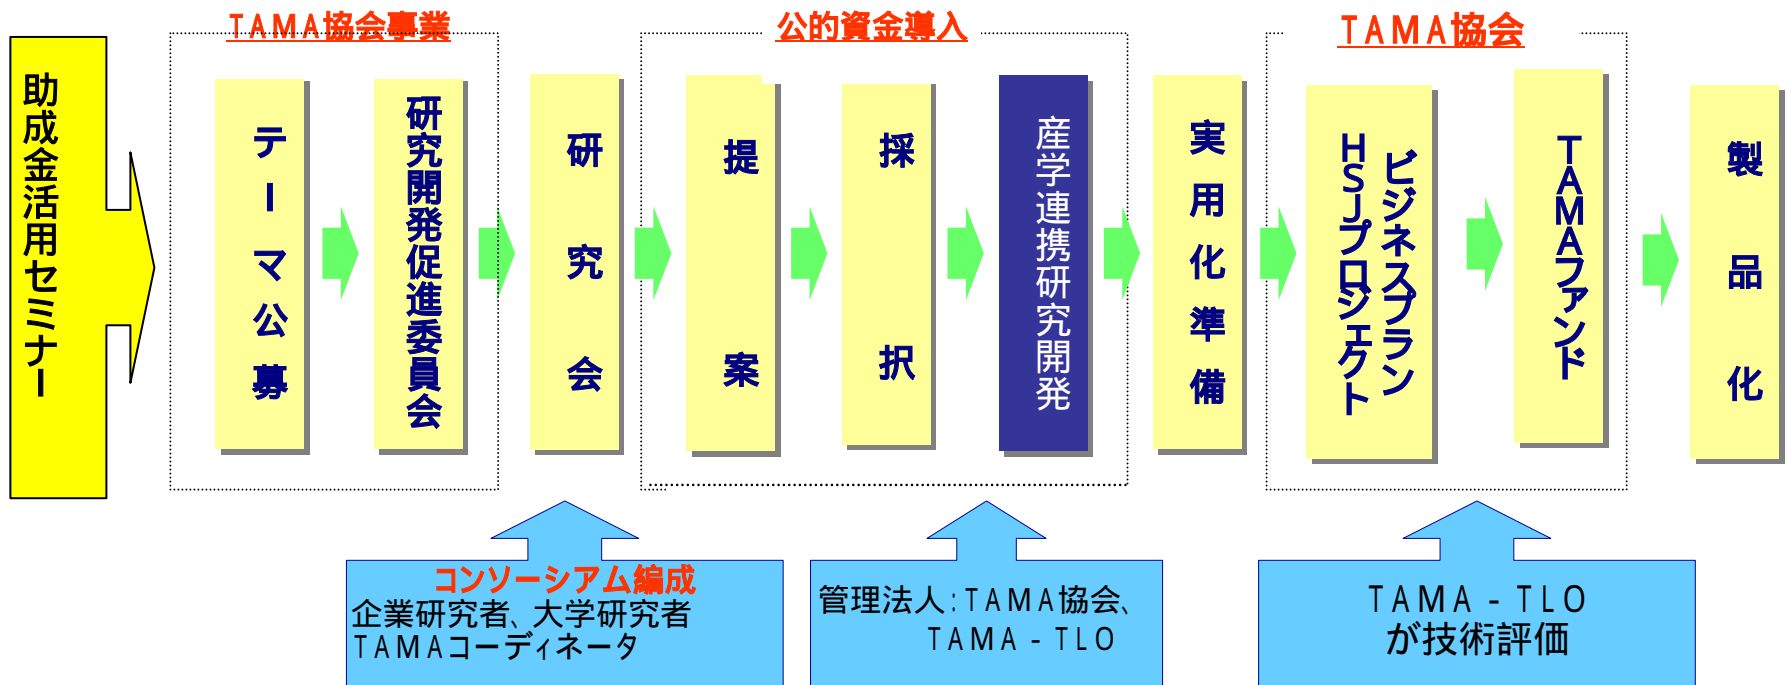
助成金活用セミナー

TAMA協会事業

テーマ公募

研究開発促進委員会

研究会

公的資金導入

提案

採択

産学連携研究開発

実用化準備

TAMA協会

HSJプロジェクト ビジネスプラン

TAMAファンド

製品化

コンソーシアム編成
企業研究者、大学研究者
TAMAコーディネータ

管理法人:TAMA協会、
TAMA - TLO

TAMA - TLO
が技術評価